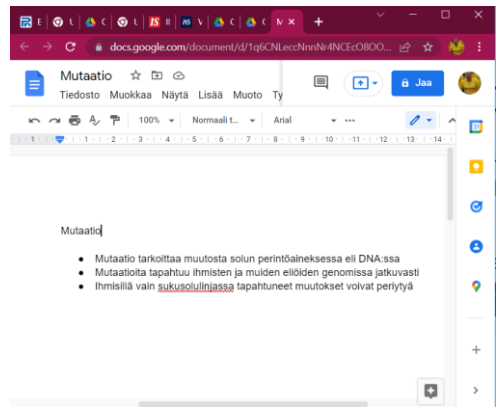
E | U | C | U | II | V | C | C | M ×

docs.google.com/document/d/1q6CNLeccNnnNr4NCEcO8OO...

Mutaatio

Tiedosto Muokkaa Näytä Lisää Muoto Ty

Jaa

100% Normaali t... Arial

1 2 3 4 5 6 7 8 9 10 11 12 13 14

Mutaatio

- Mutaatio tarkoittaa muutosta solun perintöaineksessa eli DNA:ssa
- Mutaatioita tapahtuu ihmisten ja muiden eliöiden genomissa jatkuvasti
- Ihmisillä vain sukusolulinjassa tapahtuneet muutokset voivat periytyä